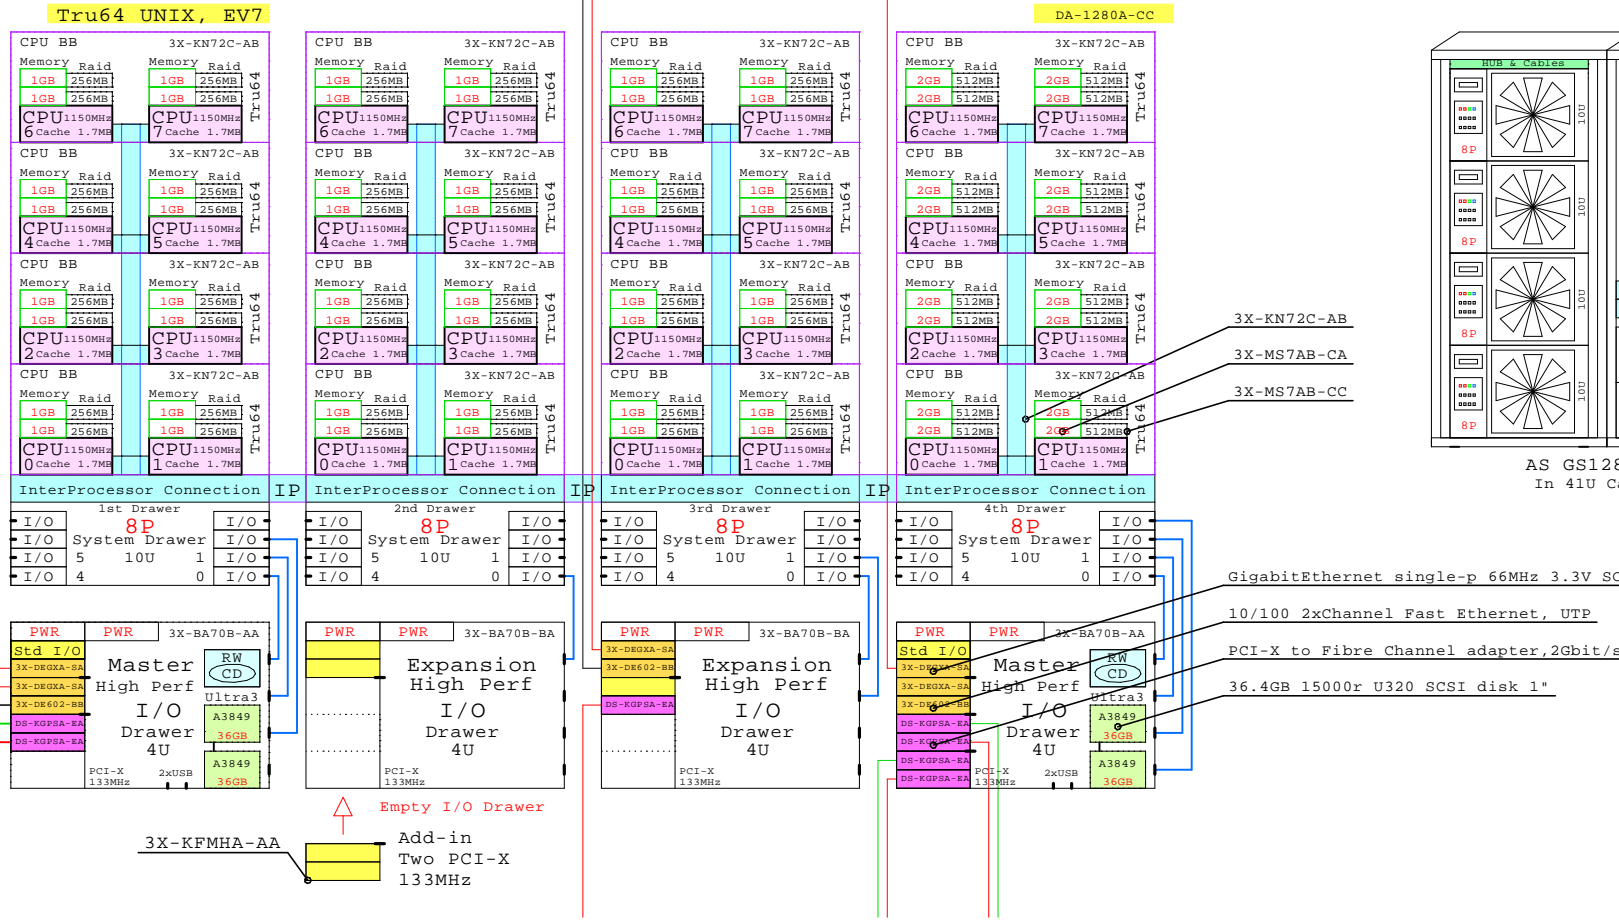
Tru64 UNIX, EV7

DA-1280A-CC

CPU BB 3X-KN72C-AB
Memory Raid Memory Raid
1GB 256MB 1GB 256MB
1GB 256MB 1GB 256MB
CPU 1150MHz 6 Cache 1.7MB CPU 1150MHz 7 Cache 1.7MB Tru64

CPU BB 3X-KN72C-AB
Memory Raid Memory Raid
1GB 256MB 1GB 256MB
1GB 256MB 1GB 256MB
CPU 1150MHz 4 Cache 1.7MB CPU 1150MHz 5 Cache 1.7MB Tru64

CPU BB 3X-KN72C-AB
Memory Raid Memory Raid
1GB 256MB 1GB 256MB
1GB 256MB 1GB 256MB
CPU 1150MHz 2 Cache 1.7MB CPU 1150MHz 3 Cache 1.7MB Tru64

CPU BB 3X-KN72C-AB
Memory Raid Memory Raid
1GB 256MB 1GB 256MB
1GB 256MB 1GB 256MB
CPU 1150MHz 0 Cache 1.7MB CPU 1150MHz 1 Cache 1.7MB Tru64

InterProcessor Connection IP

1st Drawer
I/O 8P I/O
I/O System Drawer I/O
I/O 5 10U 1 I/O
I/O 4 0 I/O

2nd Drawer
3rd Drawer
4th Drawer

PWR PWR 3X-BA70B-AA
Std I/O
3X-DEGXA-SA
3X-DEGXA-SA
3X-DE602-BB
DS-KGPSA-EA
DS-KGPSA-EA
Master High Perf I/O Drawer 4U
RW CD
Ultra3
A3849 36GB
A3849 36GB
PCI-X 133MHz 2xUSB

PWR PWR 3X-BA70B-BA
Expansion High Perf I/O Drawer 4U
PCI-X 133MHz

PWR PWR 3X-BA70B-BA
3X-DEGXA-SA
3X-DE602-BB
DS-KGPSA-EA
Expansion High Perf I/O Drawer 4U
PCI-X 133MHz

CPU BB 3X-KN72C-AB
Memory Raid Memory Raid
2GB 512MB 2GB 512MB
2GB 512MB 2GB 512MB

PWR PWR 3X-BA70B-AA
Std I/O
3X-DEGXA-SA
3X-DEGXA-SA
3X-DE602-BB
DS-KGPSA-EA
DS-KGPSA-EA
DS-KGPSA-EA
DS-KGPSA-EA
Master High Perf I/O Drawer 4U
RW CD
Ultra3
A3849 36GB
A3849 36GB
PCI-X 133MHz 2xUSB

Empty I/O Drawer
3X-KFMHA-AA
Add-in Two PCI-X 133MHz

3X-KN72C-AB
3X-MS7AB-CA
3X-MS7AB-CC
GigabitEthernet single-p 66MHz 3.3V SC
10/100 2xChannel Fast Ethernet, UTP
PCI-X to Fibre Channel adapter,2Gbit/s
36.4GB 15000r U320 SCSI disk 1"

HUB & Cables
8P 10U
8P 10U
8P 10U
8P 10U
AS GS128
In 41U C